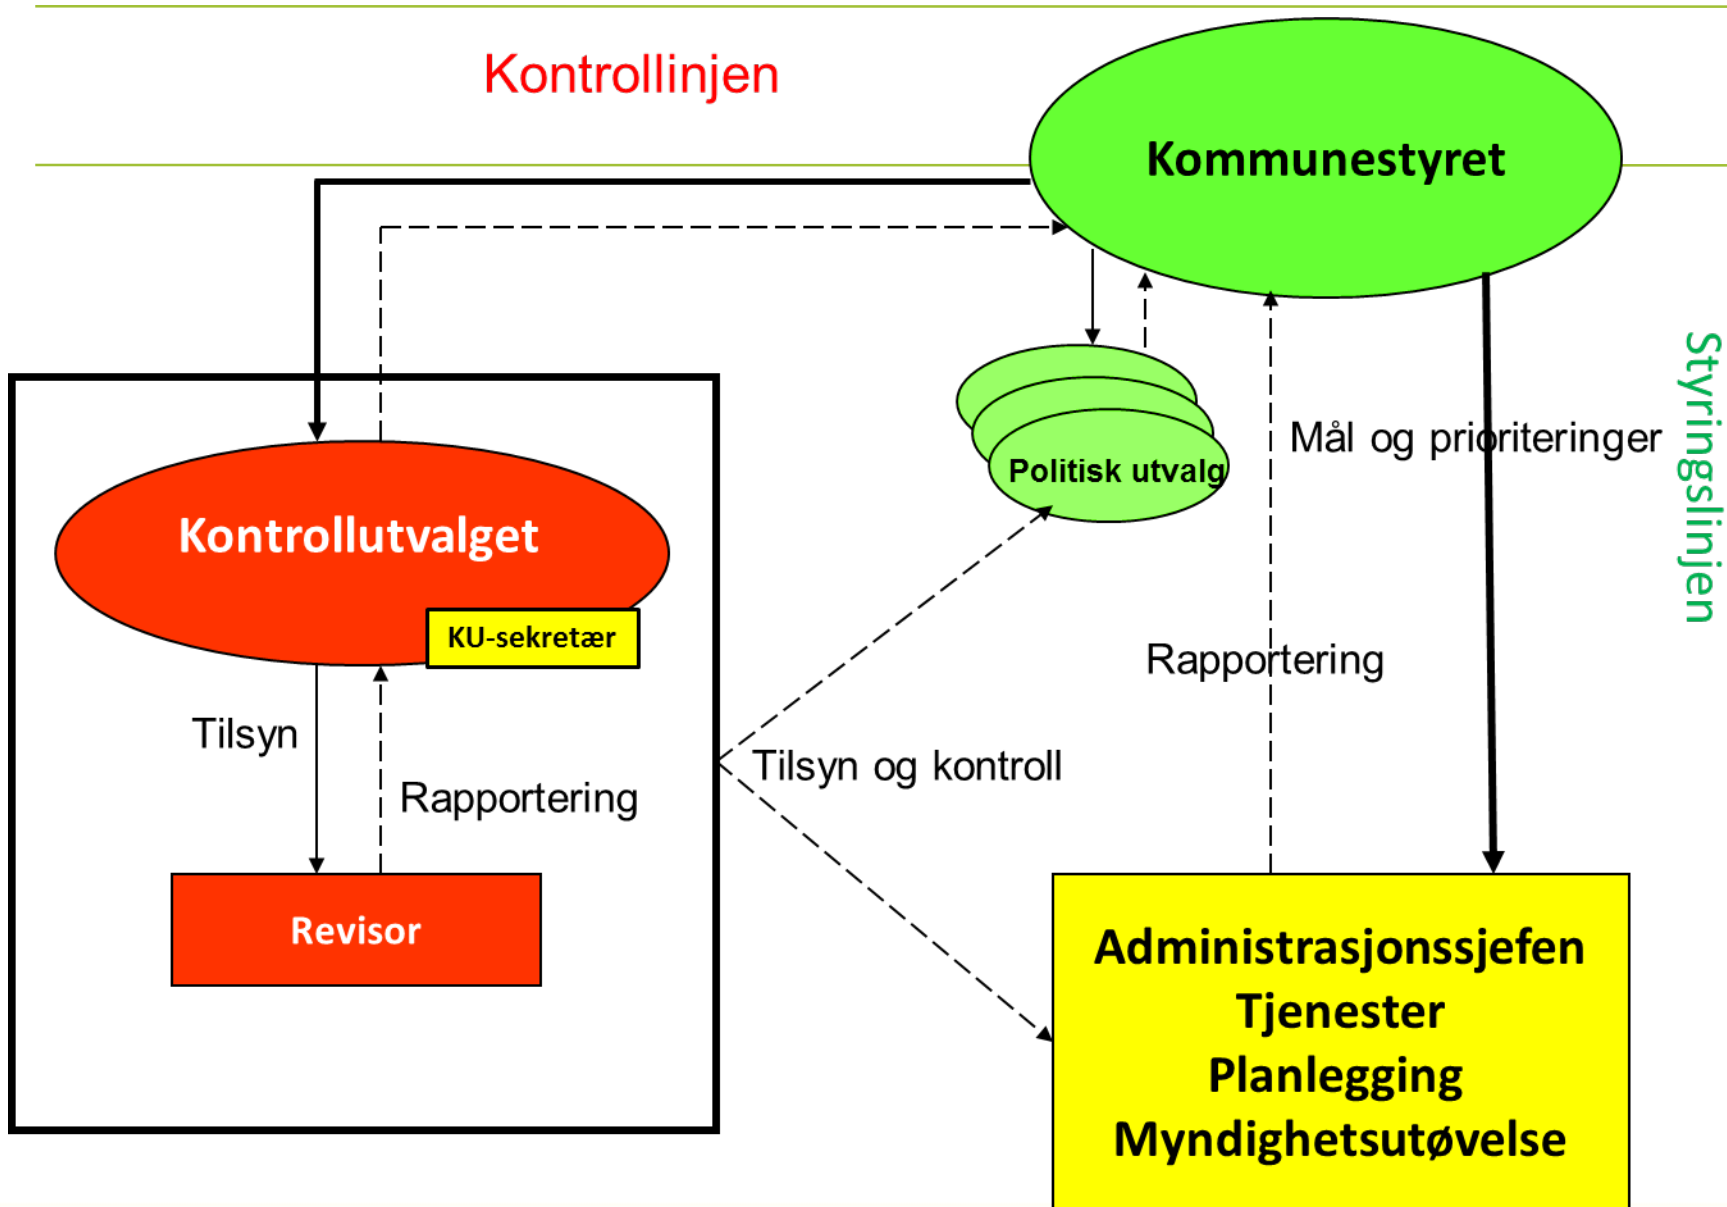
Kontrollinjen

Kommunestyret

Styringslinjen

Politisk utvalg

Mål og prioriteringer

Kontrollutvalget

KU-sekretær

Tilsyn

Rapportering

Revisor

Tilsyn og kontroll

Rapportering

Administrasjonssjefen
Tjenester
Planlegging
Myndighetsutøvelse